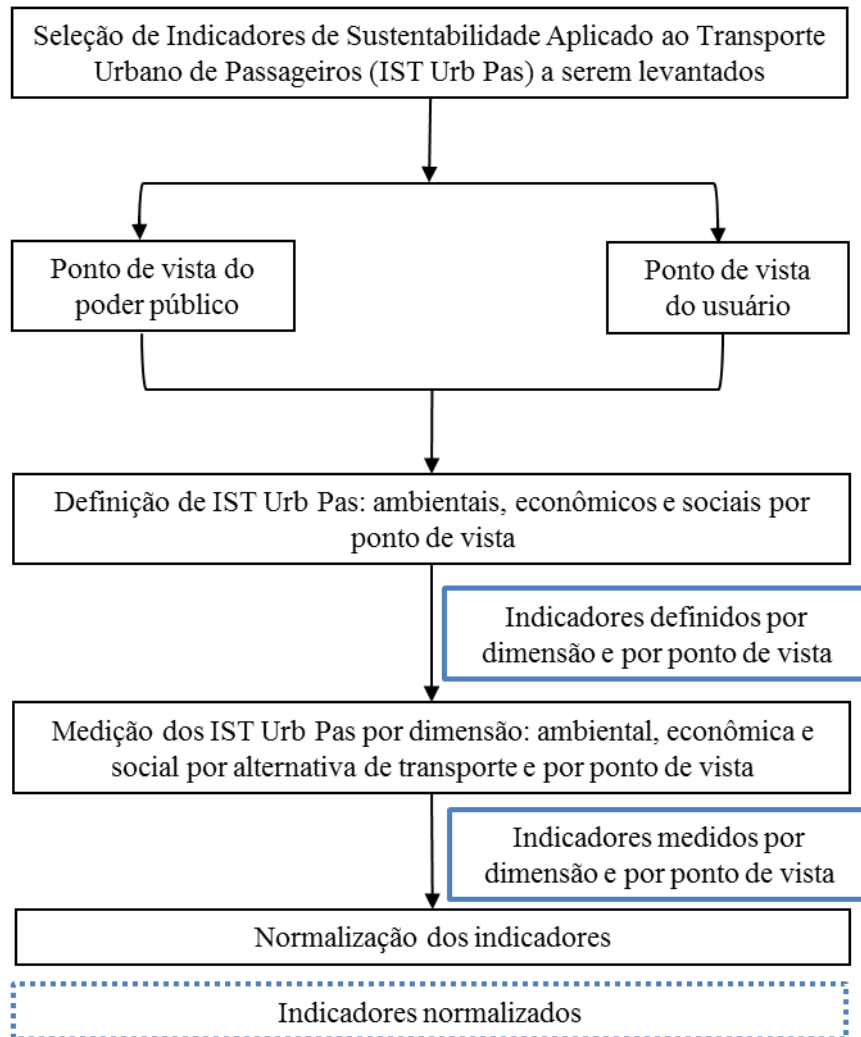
Seleção de Indicadores de Sustentabilidade Aplicado ao Transporte Urbano de Passageiros (IST Urb Pas) a serem levantados

Ponto de vista do poder público

Ponto de vista do usuário

Definição de IST Urb Pas: ambientais, econômicos e sociais por ponto de vista

Indicadores definidos por dimensão e por ponto de vista

Medição dos IST Urb Pas por dimensão: ambiental, econômica e social por alternativa de transporte e por ponto de vista

Indicadores medidos por dimensão e por ponto de vista

Normalização dos indicadores

Indicadores normalizados